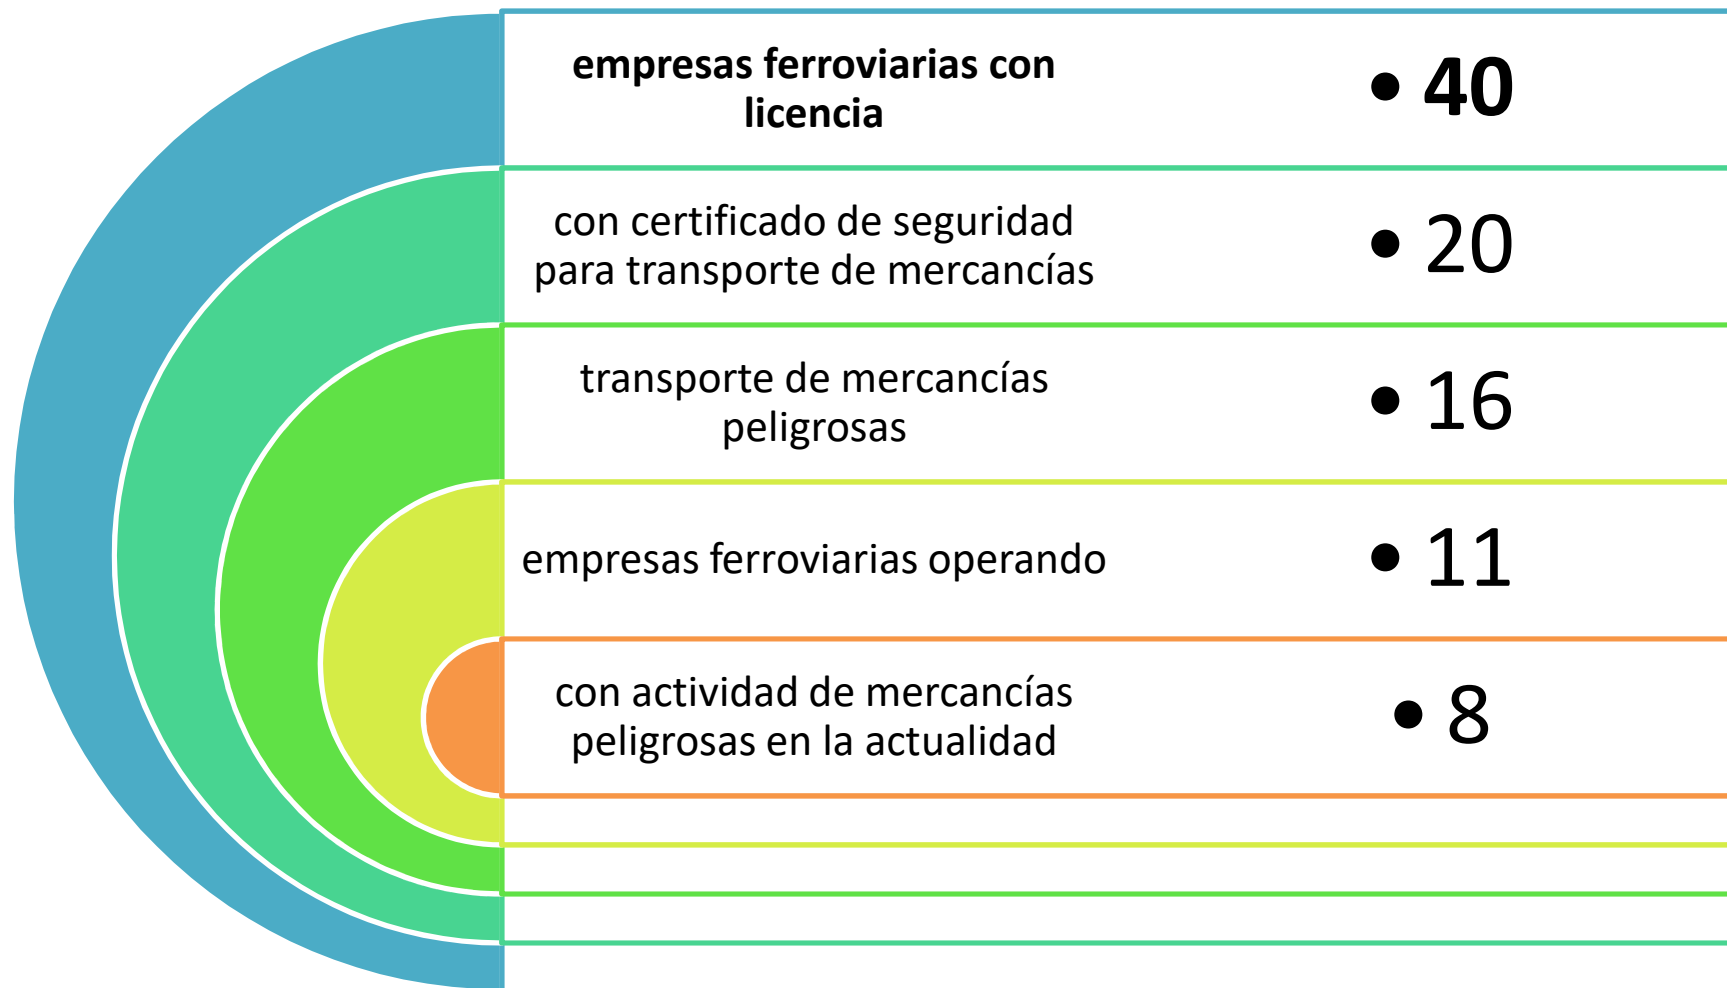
**empresas ferroviarias con licencia**

• **40**

con certificado de seguridad para transporte de mercancías

• 20

transporte de mercancías peligrosas

• 16

empresas ferroviarias operando

• 11

con actividad de mercancías peligrosas en la actualidad

• 8